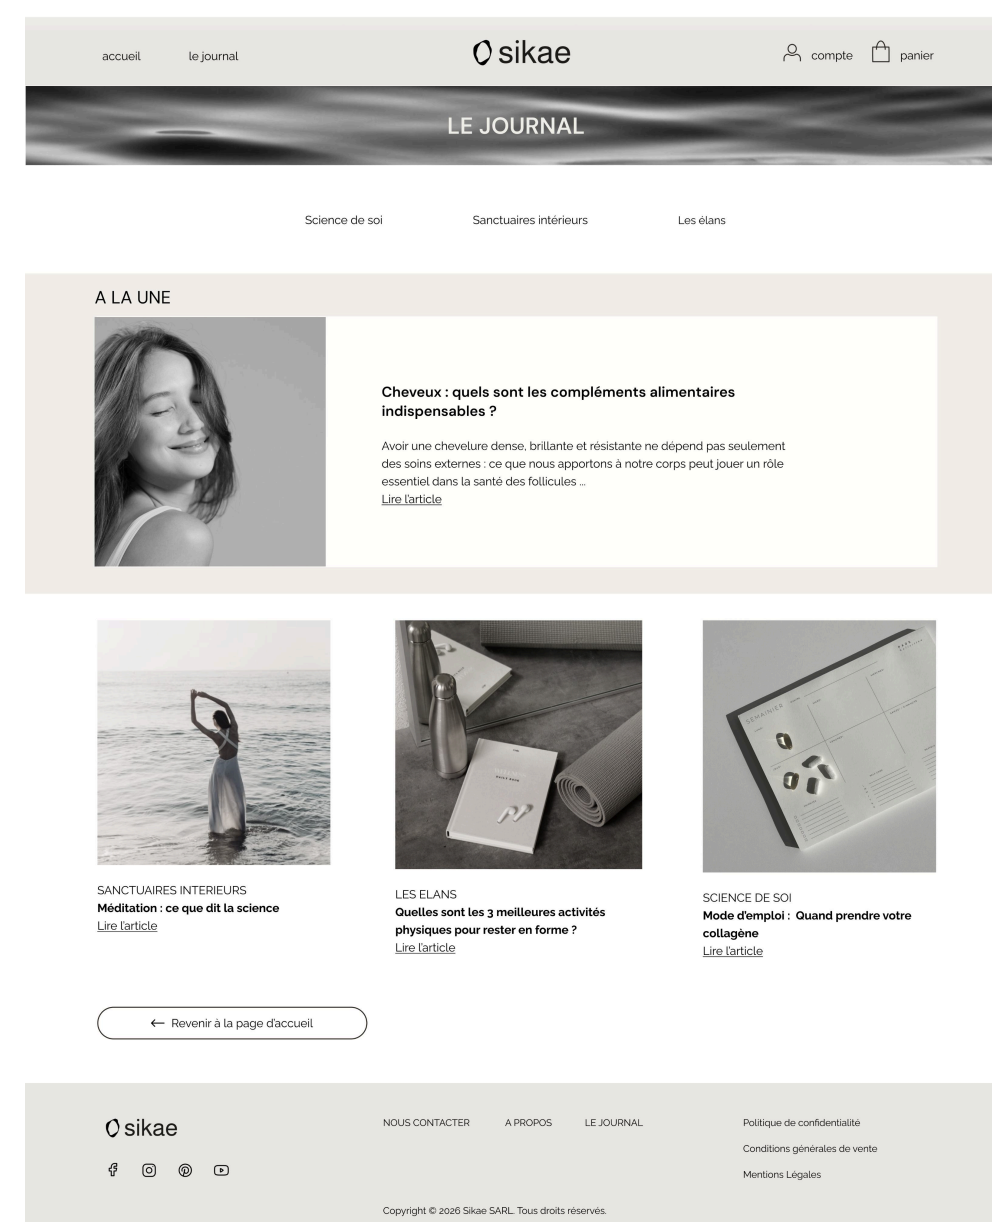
accueil le journal

sikae

compte panier

LE JOURNAL

Science de soi Sanctuaires intérieurs Les élans

A LA UNE

Cheveux : quels sont les compléments alimentaires indispensables ?

Avoir une chevelure dense, brillante et résistante ne dépend pas seulement des soins externes : ce que nous apportons à notre corps peut jouer un rôle essentiel dans la santé des follicules ...
Lire l'article

SANCTUAIRES INTERIEURS
Méditation : ce que dit la science
Lire l'article

LES ELANS
Quelles sont les 3 meilleures activités physiques pour rester en forme ?
Lire l'article

SCIENCE DE SOI
Mode d'emploi : Quand prendre votre collagène
Lire l'article

← Revenir à la page d'accueil

sikae

NOUS CONTACTER A PROPOS LE JOURNAL

Politique de confidentialité
Conditions générales de vente
Mentions Légales

Copyright © 2026 Sikae SARL. Tous droits réservés.